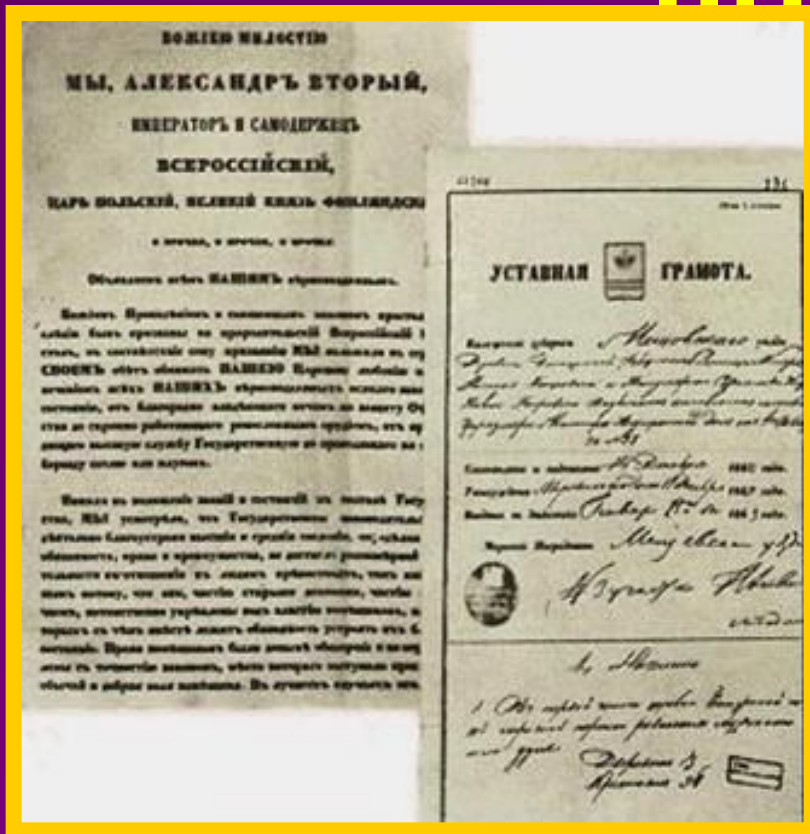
БОЖІЕЮ МИЛОСТІЮ
МЫ, АЛЕКСАНДРЪ ВТОРЫЙ,
ИМПЕРАТОРЪ И САМОДЕРЖЕЦЪ
ВСЕРОССІЙСКІЙ,
ЦАРЬ ПОЛЬСКІЙ, ВЕЛИКІЙ КНЯЗЬ ФИНЛЯНДСКІ
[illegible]
Объявляемъ всѣмъ НАШИМЪ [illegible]

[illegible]

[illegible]

УСТАВНАЯ ГРАМОТА.

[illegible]

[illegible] 186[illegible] года
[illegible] 1862 года
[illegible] 186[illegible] года

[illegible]

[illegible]